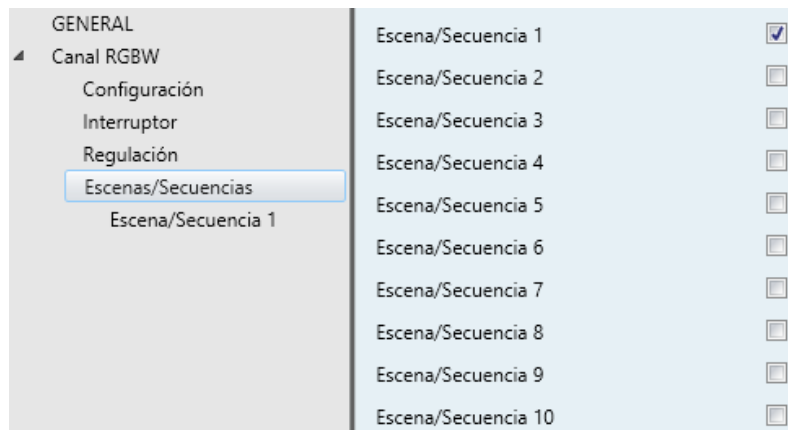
GENERAL
Canal RGBW
Configuración
Interruptor
Regulación
Escenas/Secuencias
Escena/Secuencia 1

Escena/Secuencia 1
Escena/Secuencia 2
Escena/Secuencia 3
Escena/Secuencia 4
Escena/Secuencia 5
Escena/Secuencia 6
Escena/Secuencia 7
Escena/Secuencia 8
Escena/Secuencia 9
Escena/Secuencia 10